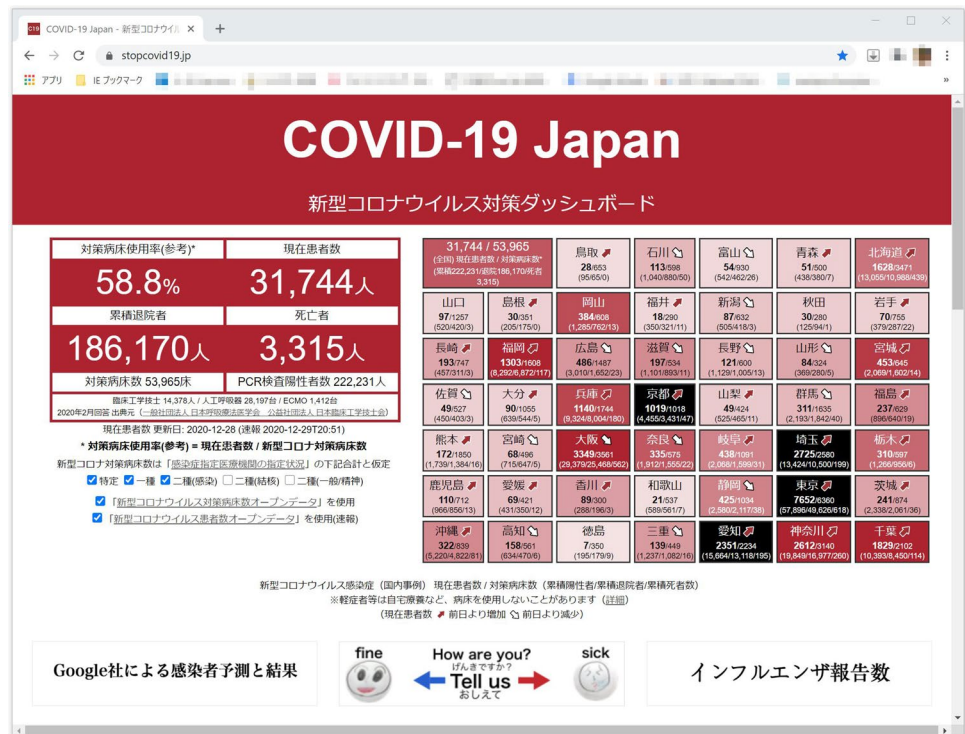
COVID-19 Japan - 新型コロナウイル ×

stopcovid19.jp

アプリ IE ブックマーク

COVID-19 Japan

新型コロナウイルス対策ダッシュボード

| 対策病床使用率(参考)* | 現在患者数 |
|---|---|
| 58.8% | 31,744人 |
| 累積退院者 | 死亡者 |
| 186,170人 | 3,315人 |
| 対策病床数 53,965床 | PCR検査陽性者数 222,231人 |

臨床工学技士 14,378人 / 人工呼吸器 28,197台 / ECMO 1,412台
2020年2月回答 出典元（一般社団法人 日本呼吸療法医学会 公益社団法人 日本臨床工学技士会）

現在患者数 更新日: 2020-12-28 (速報 2020-12-29T20:51)

* 対策病床使用率(参考) = 現在患者数 / 新型コロナ対策病床数

新型コロナ対策病床数は「感染症指定医療機関の指定状況」の下記合計と仮定

特定 一種 二種(感染) 二種(結核) 二種(一般/精神)

「新型コロナウイルス対策病床数オープンデータ」を使用

「新型コロナウイルス患者数オープンデータ」を使用(速報)

| 31,744 / 53,965 (全国) 現在患者数 / 対策病床数* (累積222,231/退院186,170/死者3,315) | 鳥取 28/653 (95/65/0) | 石川 113/598 (1,040/880/50) | 富山 54/930 (542/462/26) | 青森 51/500 (438/380/7) | 北海道 1628/3471 (13,055/10,988/439) |
|---|---|---|---|---|---|
| 山口 97/1257 (520/420/3) | 島根 30/351 (205/175/0) | 岡山 384/608 (1,285/762/13) | 福井 18/290 (350/321/11) | 新潟 87/632 (505/418/3) | 秋田 30/280 (125/94/1) | 岩手 70/755 (379/287/22) |
| 長崎 193/747 (457/311/3) | 福岡 1303/1608 (8,292/6,877/117) | 広島 486/1487 (3,010/1,652/23) | 滋賀 197/534 (1,101/893/11) | 長野 121/600 (1,129/1,005/13) | 山形 84/324 (369/280/5) | 宮城 453/645 (2,069/1,602/14) |
| 佐賀 49/527 (450/403/3) | 大分 90/1055 (639/544/5) | 兵庫 1140/1744 (9,324/8,004/180) | 京都 1019/1018 (4,455/3,431/47) | 山梨 49/424 (525/465/11) | 群馬 311/1635 (2,193/1,842/40) | 福島 237/629 (896/640/19) |
| 熊本 172/1850 (1,739/1,384/16) | 宮崎 68/496 (715/647/5) | 大阪 3349/3561 (29,379/25,468/562) | 奈良 335/575 (1,912/1,555/22) | 岐阜 438/1091 (2,068/1,599/31) | 埼玉 2725/2580 (13,424/10,500/199) | 栃木 310/597 (1,266/956/6) |
| 鹿児島 110/712 (966/856/13) | 愛媛 69/421 (431/350/12) | 香川 89/300 (288/196/3) | 和歌山 21/537 (589/561/7) | 静岡 425/1034 (2,580/2,117/38) | 東京 7652/6360 (57,896/49,626/618) | 茨城 241/874 (2,338/2,061/36) |
| 沖縄 322/839 (5,220/4,822/81) | 高知 158/561 (634/470/6) | 徳島 7/350 (195/179/9) | 三重 139/449 (1,237/1,082/16) | 愛知 2351/2234 (15,664/13,118/195) | 神奈川 2612/3140 (19,849/16,977/260) | 千葉 1829/2102 (10,393/8,450/114) |

新型コロナウイルス感染症（国内事例）現在患者数 / 対策病床数（累積陽性者/累積退院者/累積死者数）
※軽症者等は自宅療養など、病床を使用しないことがあります（詳細）
（現在患者数 前日より増加 前日より減少）

Google社による感染者予測と結果

fine How are you? げんきですか? Tell us おしえて sick

インフルエンザ報告数